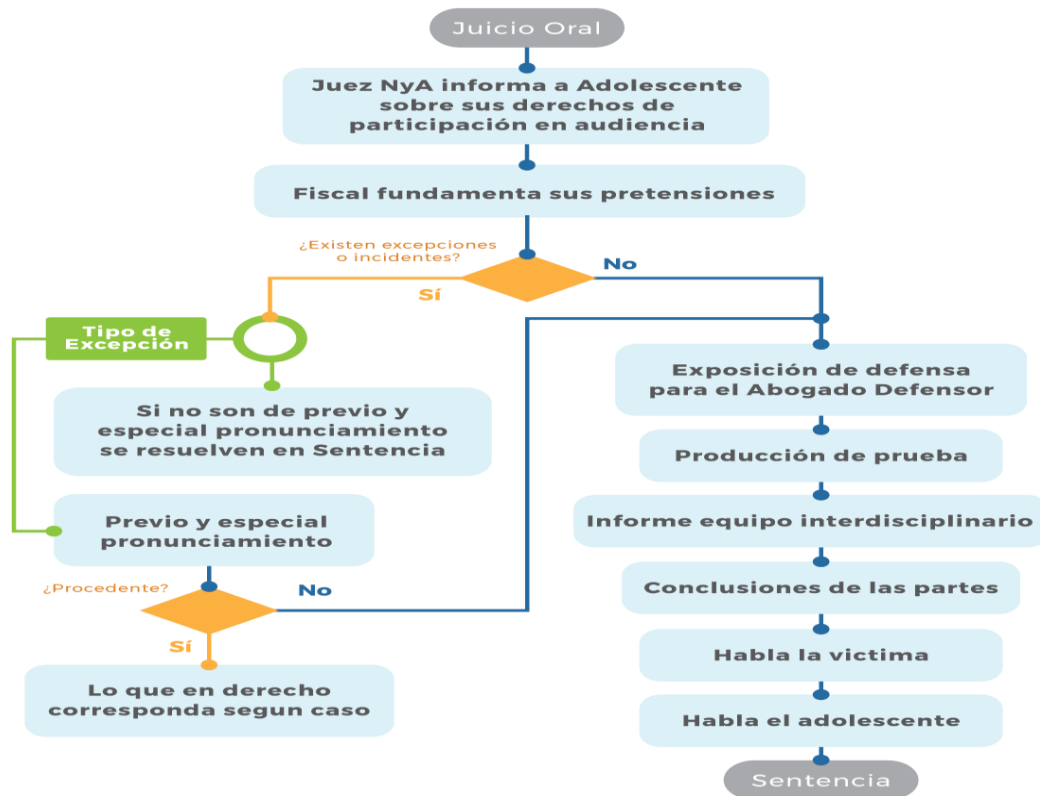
Juicio Oral

Juez NyA informa a Adolescente sobre sus derechos de participación en audiencia

Fiscal fundamenta sus pretensiones

¿Existen excepciones o incidentes?

Sí

No

Tipo de Excepción

Si no son de previo y especial pronunciamiento se resuelven en Sentencia

Previo y especial pronunciamiento

¿Procedente?

No

Sí

Lo que en derecho corresponda segun caso

Exposición de defensa para el Abogado Defensor

Producción de prueba

Informe equipo interdisciplinario

Conclusiones de las partes

Habla la victima

Habla el adolescente

Sentencia